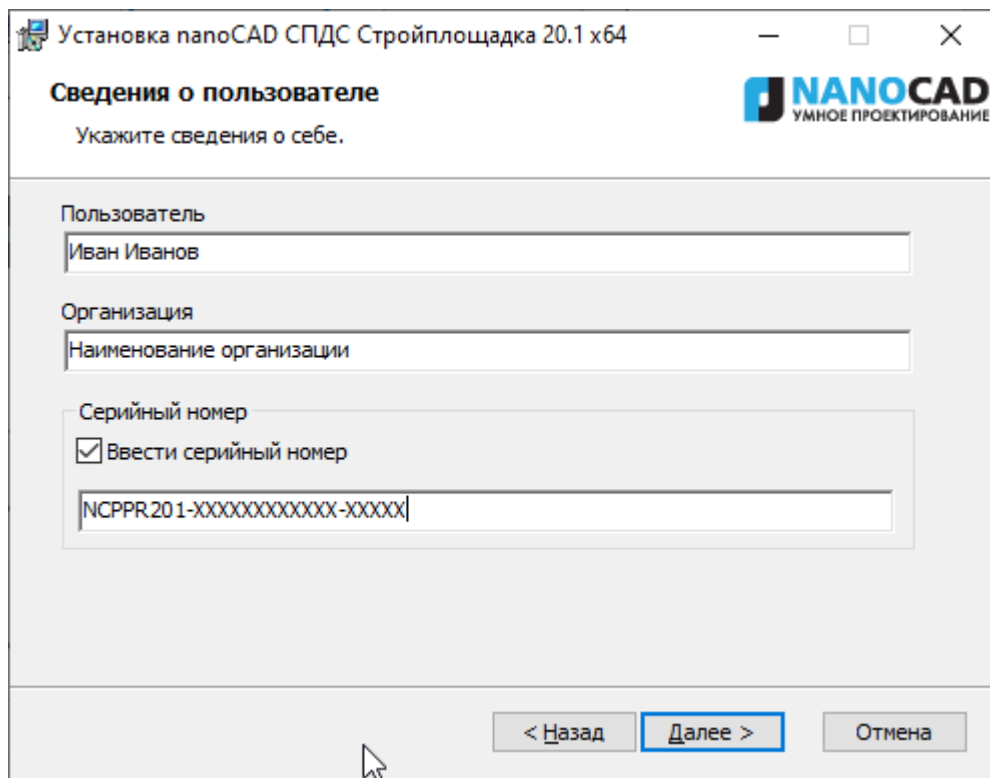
Установка nanoCAD СПДС Стройплощадка 20.1 x64

Сведения о пользователе

Укажите сведения о себе.

NANOCAD
УМНОЕ ПРОЕКТИРОВАНИЕ

Пользователь

Иван Иванов

Организация

Наименование организации

Серийный номер

Ввести серийный номер

NCPPR201-XXXXXXXXXXX-XXXXX

< Назад

Далее >

Отмена